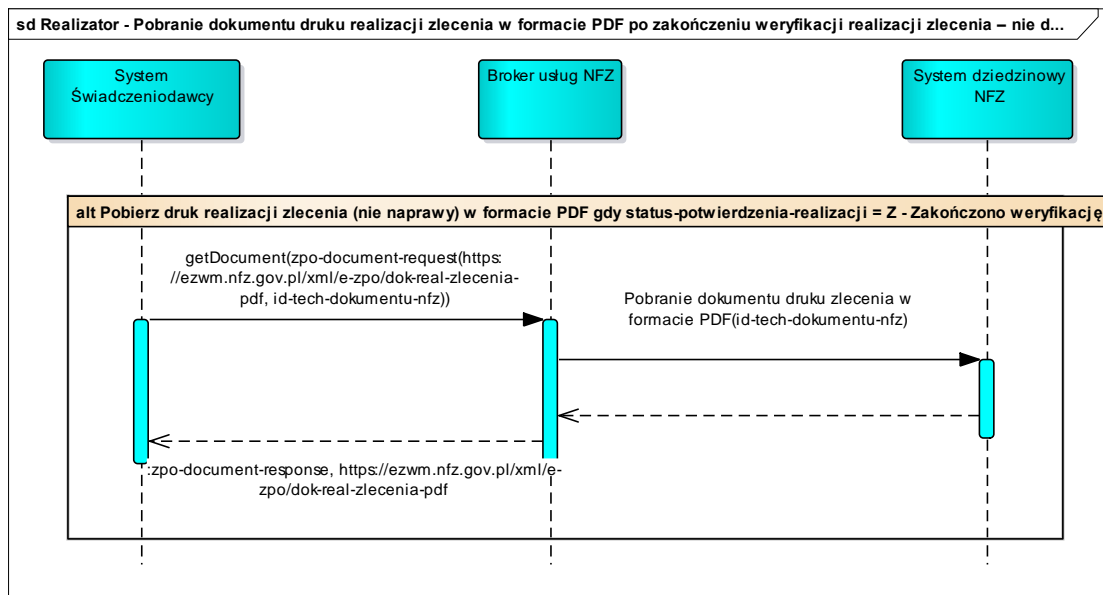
sd Realizator - Pobranie dokumentu druku realizacji zlecenia w formacie PDF po zakończeniu weryfikacji realizacji zlecenia – nie d...

System Świadczeniodawcy

Broker usług NFZ

System dziedzinowy NFZ

alt Pobierz druk realizacji zlecenia (nie naprawy) w formacie PDF gdy status-potwierdzenia-realizacji = Z - Zakończono weryfikację

getDocument(zpo-document-request(https://ezwm.nfz.gov.pl/xml/e-zpo/dok-real-zlecenia-pdf, id-tech-dokumentu-nfz))

Pobranie dokumentu druku zlecenia w formacie PDF(id-tech-dokumentu-nfz)

:zpo-document-response, https://ezwm.nfz.gov.pl/xml/e-zpo/dok-real-zlecenia-pdf